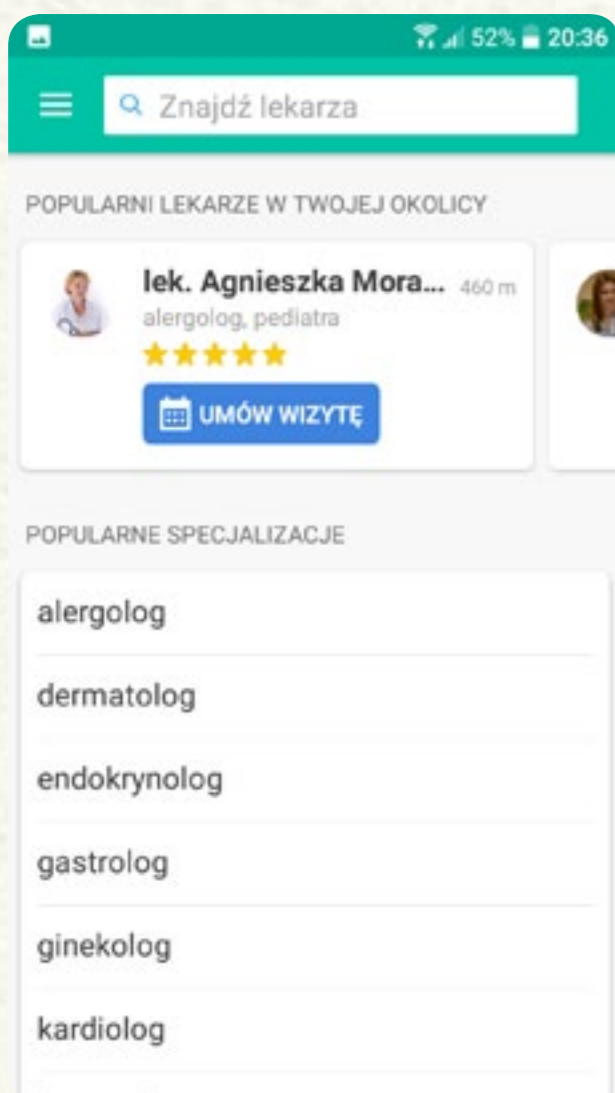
52% 20:36

Znajdź lekarza

POPULARNI LEKARZE W TWOJEJ OKOLICY

lek. Agnieszka Mora... 460 m
alergolog, pediatra
★★★★★
UMÓW WIZYTĘ

POPULARNE SPECJALIZACJE

alergolog

dermatolog

endokrynolog

gastrolog

ginekolog

kardiolog